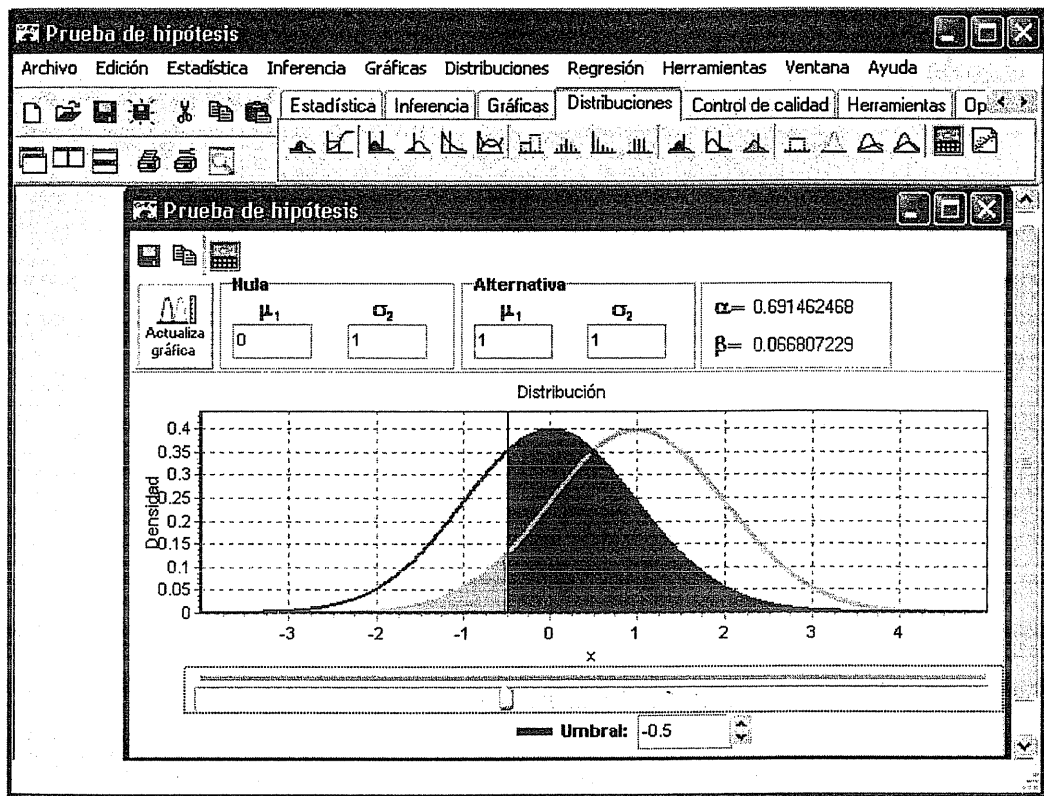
Prueba de hipótesis

Archivo Edición Estadística Inferencia Gráficas Distribuciones Regresión Herramientas Ventana Ayuda

Estadística Inferencia Gráficas Distribuciones Control de calidad Herramientas Op

Prueba de hipótesis

Actualiza gráfica

Nula
$\mu_1$ $\sigma_2$
0 1

Alternativa
$\mu_1$ $\sigma_2$
1 1

$\alpha$= 0.691462468
$\beta$= 0.066807229

Distribución

Densidad

0.4
0.35
0.3
0.25
0.2
0.15
0.1
0.05
0

-3 -2 -1 0 1 2 3 4

x

Umbral: -0.5